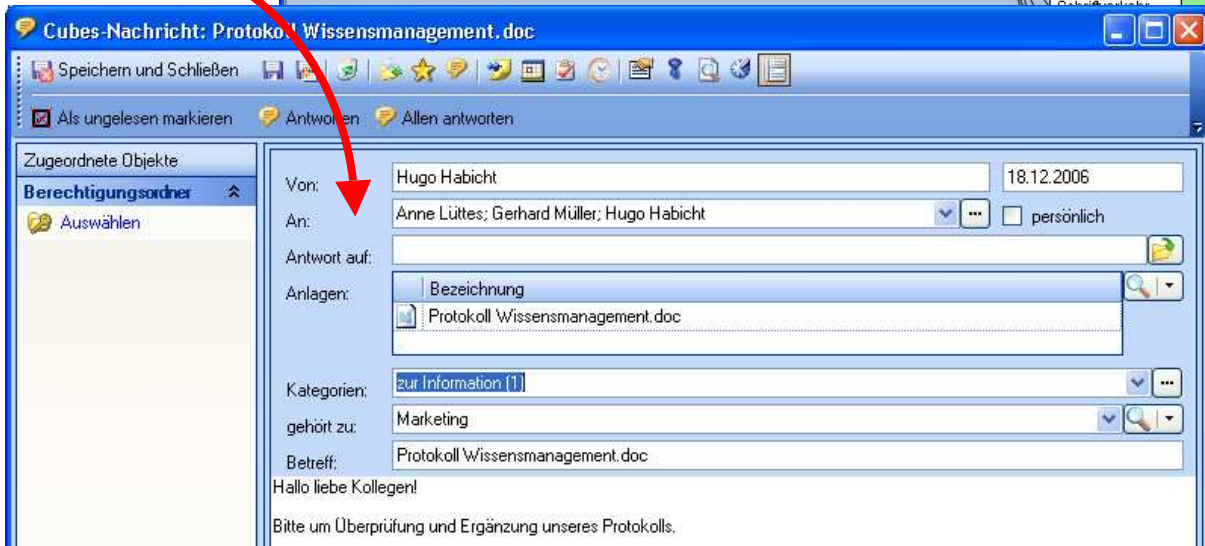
Cubes-Nachricht: Protokoll Wissensmanagement.doc

Speichern und Schließen

Als ungelesen markieren   Antworten   Allen antworten

Zugeordnete Objekte

Berechtigungsordner

Auswählen

Von: Hugo Habicht   18.12.2006

An: Anne Lüttes; Gerhard Müller; Hugo Habicht   persönlich

Antwort auf:

Anlagen:

| Bezeichnung |
|---|
| Protokoll Wissensmanagement.doc |

Kategorien: zur Information (1)

gehört zu: Marketing

Betreff: Protokoll Wissensmanagement.doc

Hallo liebe Kollegen!

Bitte um Überprüfung und Ergänzung unseres Protokolls.